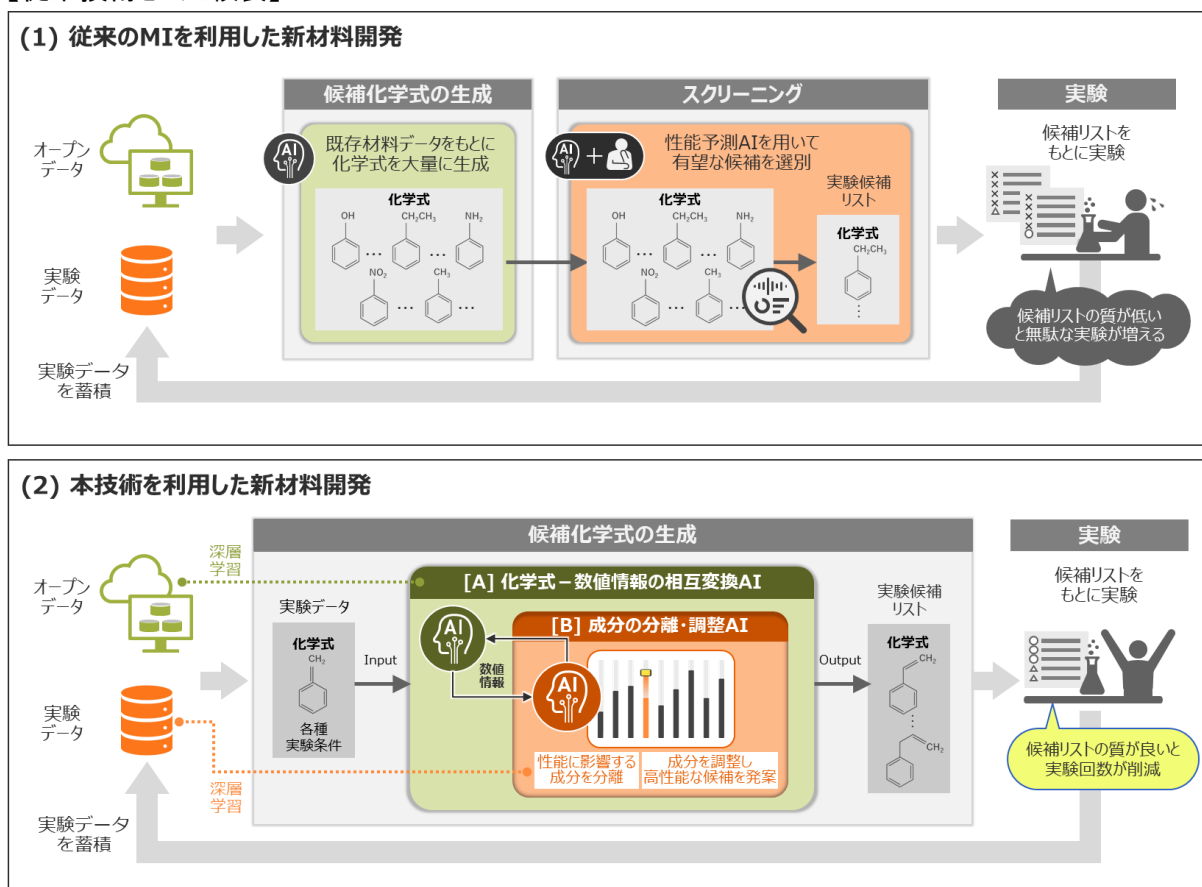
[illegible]

(1) 従来のMIを利用した新材料開発

オープン
データ

実験
データ

実験データ
を蓄積

候補化学式の生成

既存材料データをもとに
化学式を大量に生成

化学式

OH
$CH_2CH_3$
$NH_2$
$NO_2$
$CH_3$

スクリーニング

性能予測AIを用いて
有望な候補を選別

化学式

OH
$CH_2CH_3$
$NH_2$
$NO_2$
$CH_3$

実験候補
リスト

化学式
$CH_2CH_3$

実験

候補リストを
もとに実験

候補リストの質が低い
と無駄な実験が増える

(2) 本技術を利用した新材料開発

オープン
データ

深層
学習

実験
データ

深層
学習

実験データ
を蓄積

候補化学式の生成

[A] 化学式－数値情報の相互変換AI

実験データ

化学式
$CH_2$

各種
実験条件

Input

数値
情報

[B] 成分の分離・調整AI

性能に影響する
成分を分離

成分を調整し
高性能な候補を発案

Output

実験候補
リスト

化学式
$CH_2$
$CH_2$

実験

候補リストを
もとに実験

候補リストの質が良いと
実験回数が削減